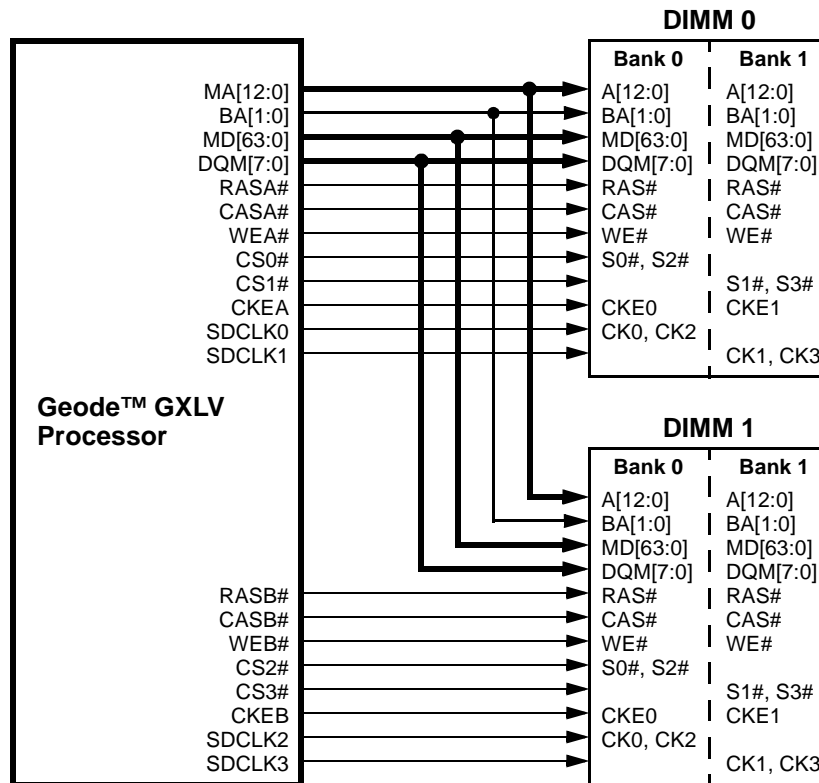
DIMM 0

Bank 0
Bank 1

MA[12:0]
BA[1:0]
MD[63:0]
DQM[7:0]
RASA#
CASA#
WEA#
CS0#
CS1#
CKEA
SDCLK0
SDCLK1

A[12:0]
BA[1:0]
MD[63:0]
DQM[7:0]
RAS#
CAS#
WE#
S0#, S2#
CKE0
CK0, CK2

A[12:0]
BA[1:0]
MD[63:0]
DQM[7:0]
RAS#
CAS#
WE#
S1#, S3#
CKE1
CK1, CK3

Geode™ GXLV Processor

DIMM 1

Bank 0
Bank 1

RASB#
CASB#
WEB#
CS2#
CS3#
CKEB
SDCLK2
SDCLK3

A[12:0]
BA[1:0]
MD[63:0]
DQM[7:0]
RAS#
CAS#
WE#
S0#, S2#
CKE0
CK0, CK2

A[12:0]
BA[1:0]
MD[63:0]
DQM[7:0]
RAS#
CAS#
WE#
S1#, S3#
CKE1
CK1, CK3